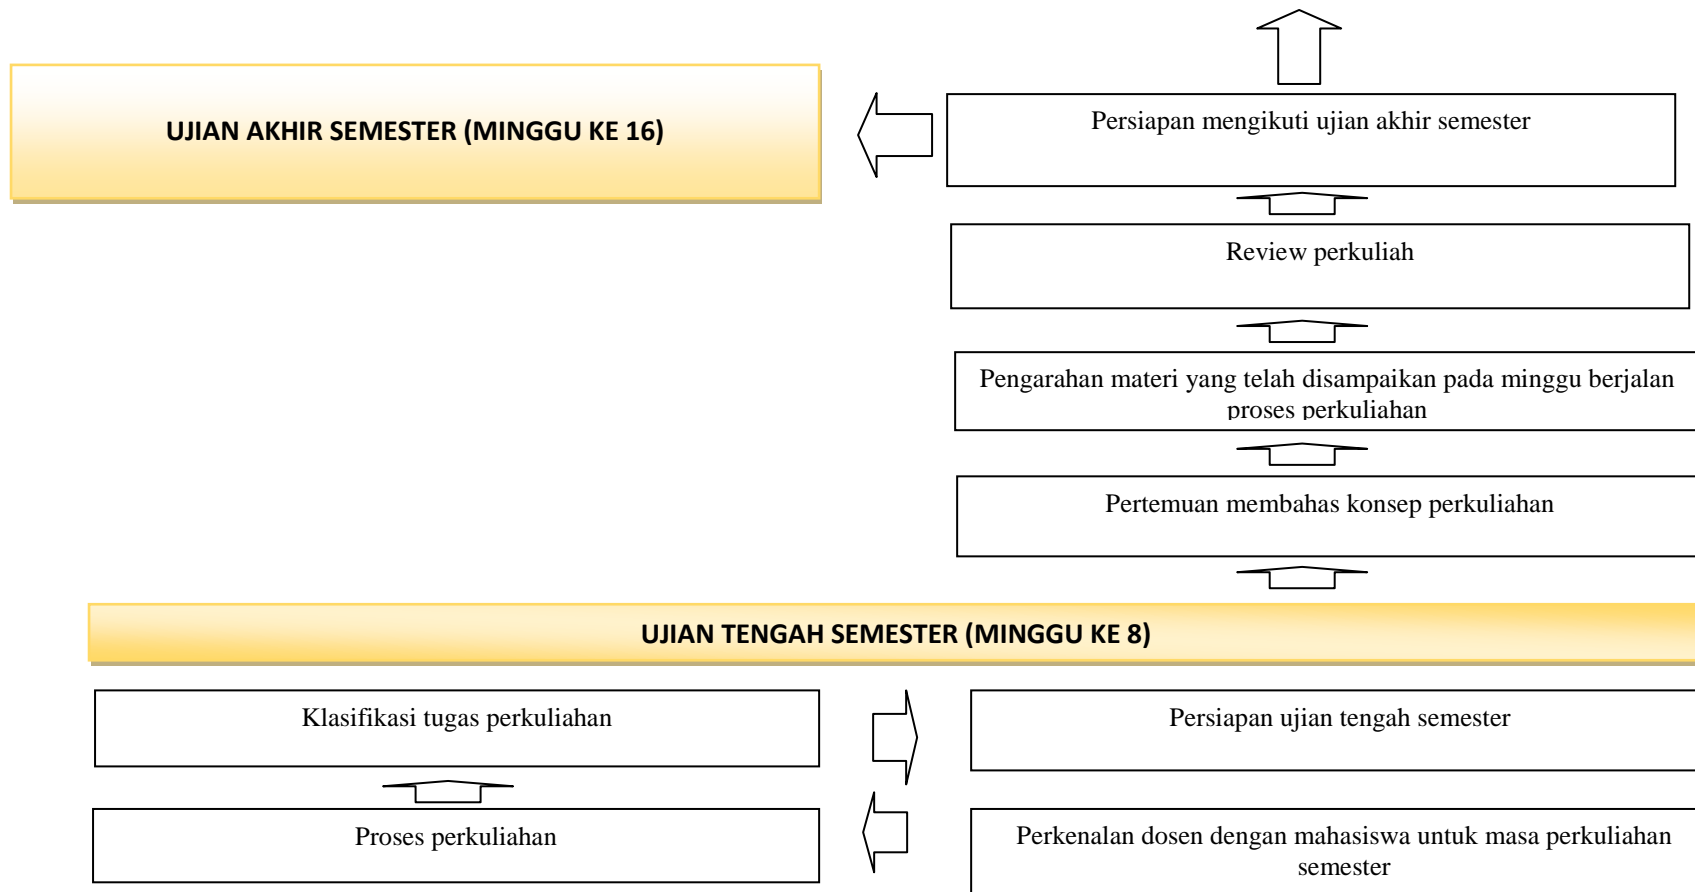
UJIAN AKHIR SEMESTER (MINGGU KE 16)

Persiapan mengikuti ujian akhir semester

Review perkuliah

Pengarahan materi yang telah disampaikan pada minggu berjalan proses perkuliahan

Pertemuan membahas konsep perkuliahan

UJIAN TENGAH SEMESTER (MINGGU KE 8)

Klasifikasi tugas perkuliahan

Persiapan ujian tengah semester

Proses perkuliahan

Perkenalan dosen dengan mahasiswa untuk masa perkuliahan semester